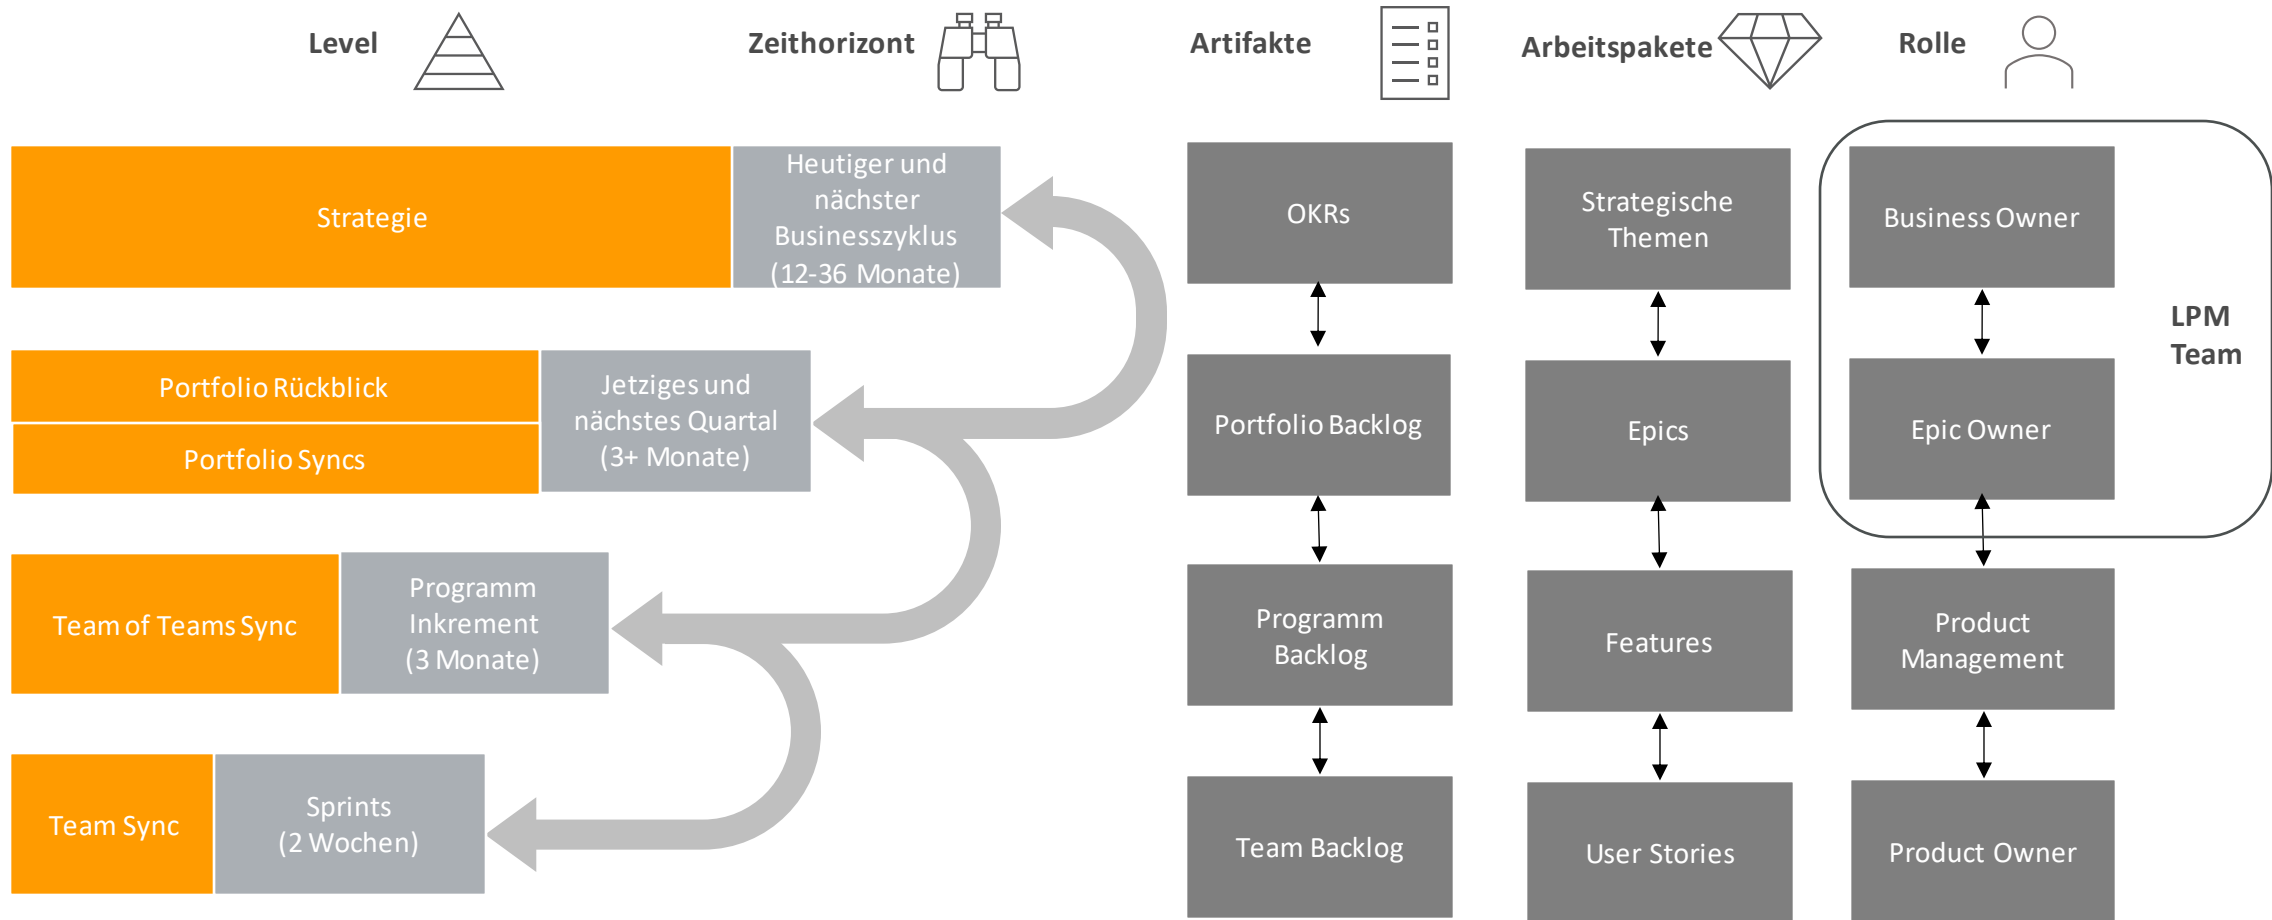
Level

Zeithorizont

Artifakte

Arbeitspakete

Rolle

Strategie

Heutiger und nächster Businesszyklus (12-36 Monate)

OKRs

Strategische Themen

Business Owner

LPM Team

Portfolio Rückblick

Portfolio Syncs

Jetziges und nächstes Quartal (3+ Monate)

Portfolio Backlog

Epics

Epic Owner

Team of Teams Sync

Programm Inkrement (3 Monate)

Programm Backlog

Features

Product Management

Team Sync

Sprints (2 Wochen)

Team Backlog

User Stories

Product Owner